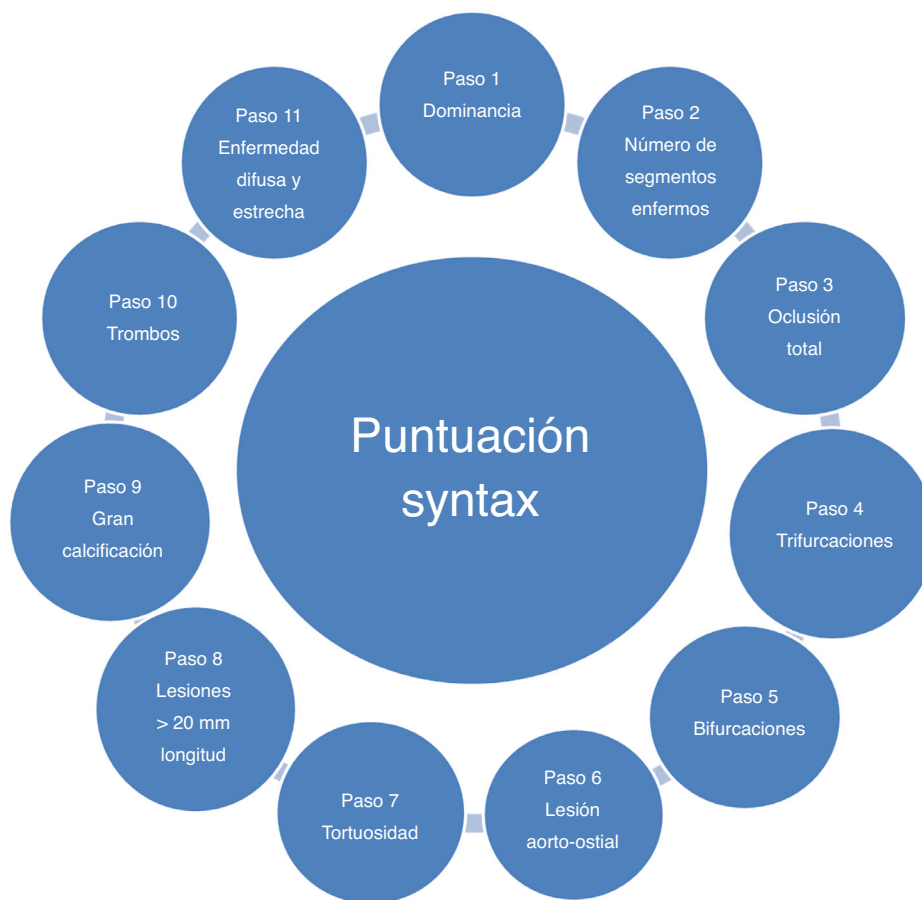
Paso 1
Dominancia

Paso 2
Número de segmentos enfermos

Paso 3
Oclusión total

Paso 4
Trifurcaciones

Paso 5
Bifurcaciones

Paso 6
Lesión aorto-ostial

Paso 7
Tortuosidad

Paso 8
Lesiones > 20 mm longitud

Paso 9
Gran calcificación

Paso 10
Trombos

Paso 11
Enfermedad difusa y estrecha

Puntuación syntax